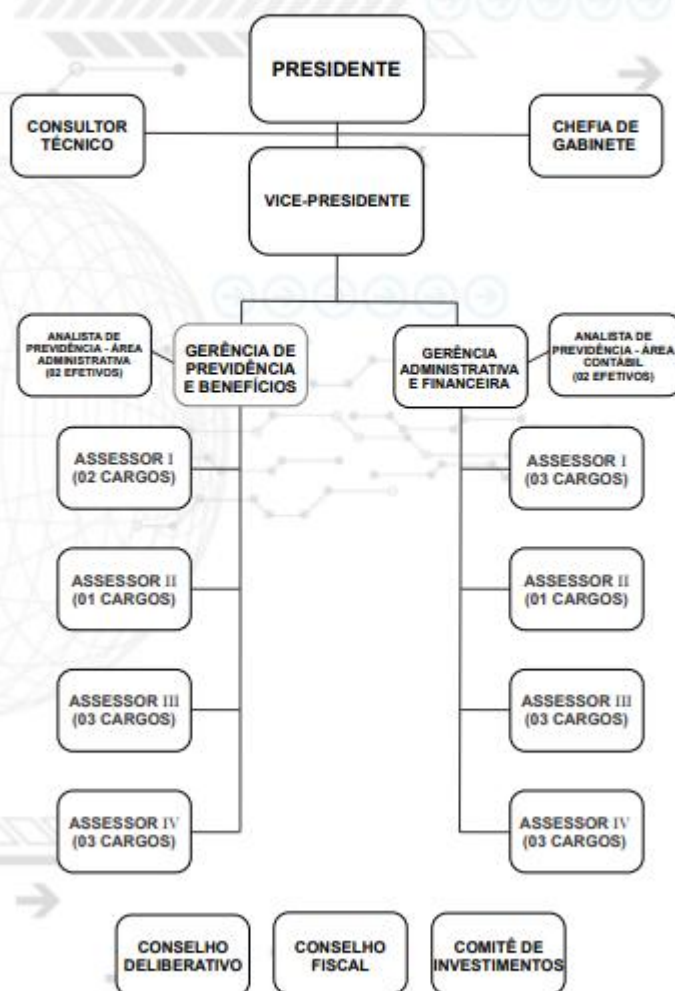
PRESIDENTE

CONSULTOR TÉCNICO

CHEFIA DE GABINETE

VICE-PRESIDENTE

ANALISTA DE PREVIDÊNCIA - ÁREA ADMINISTRATIVA (02 EFETIVOS)

GERÊNCIA DE PREVIDÊNCIA E BENEFÍCIOS

GERÊNCIA ADMINISTRATIVA E FINANCEIRA

ANALISTA DE PREVIDÊNCIA - ÁREA CONTÁBIL (02 EFETIVOS)

ASSESSOR I (02 CARGOS)

ASSESSOR II (01 CARGOS)

ASSESSOR III (03 CARGOS)

ASSESSOR IV (03 CARGOS)

ASSESSOR I (03 CARGOS)

ASSESSOR II (01 CARGOS)

ASSESSOR III (03 CARGOS)

ASSESSOR IV (03 CARGOS)

CONSELHO DELIBERATIVO

CONSELHO FISCAL

COMITÊ DE INVESTIMENTOS